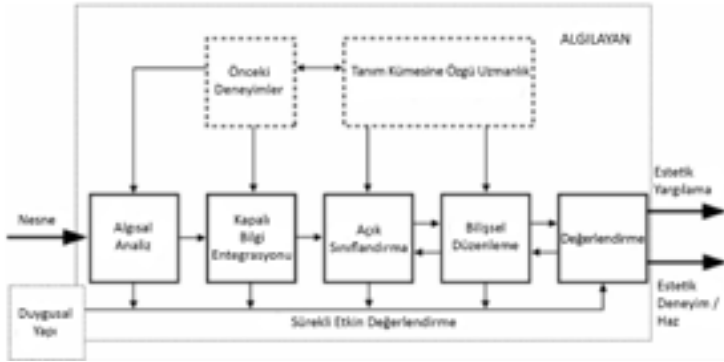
ALGILAYAN

Önceki Deneyimler

Tanım Kümesine Özgü Uzmanlık

Nesne

Algısal Analiz

Kapalı Bilgi Entegrasyonu

Açık Sınıflandırma

Bilişsel Düzenleme

Değerlendirme

Estetik Yargılama

Estetik Deneyim / Haz

Duygusal Yapı

Sürekli Etkin Değerlendirme